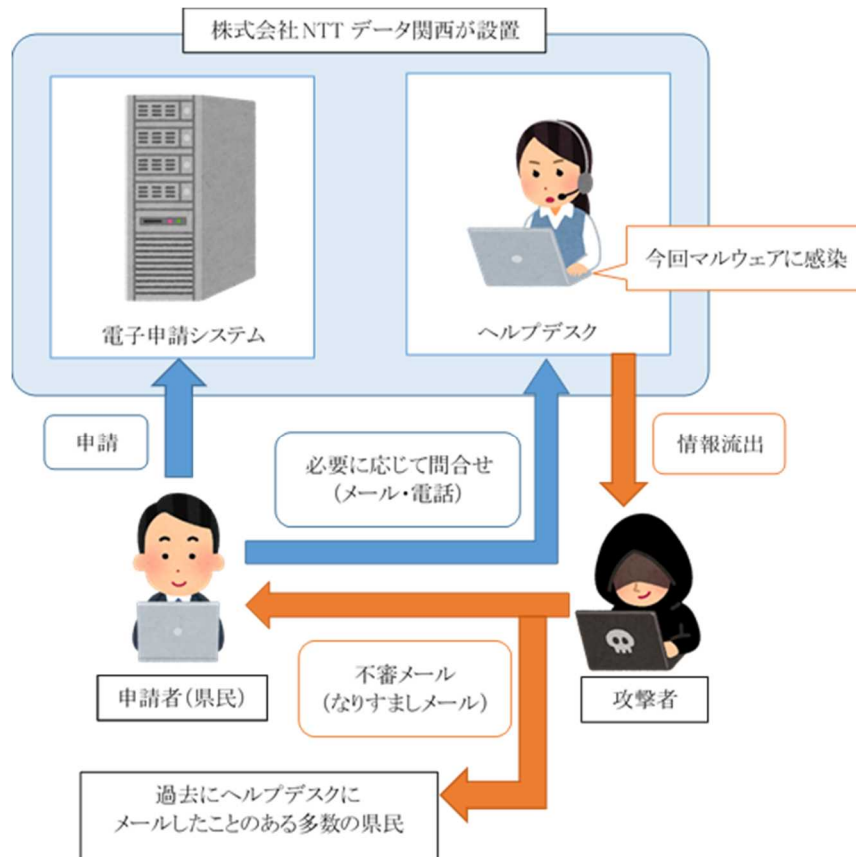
株式会社NTT データ関西が設置

電子申請システム

ヘルプデスク

今回マルウェアに感染

申請

必要に応じて問合せ
（メール・電話）

情報流出

申請者（県民）

不審メール
（なりすましメール）

攻撃者

過去にヘルプデスクに
メールしたことのある多数の県民